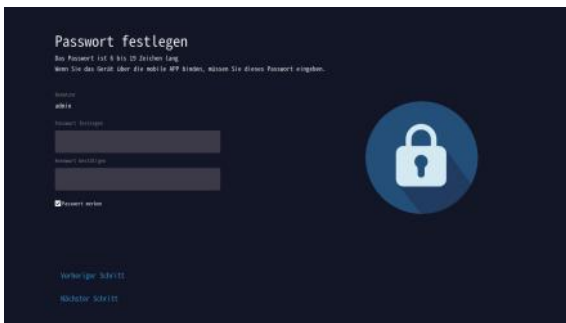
Passwort festlegen

Das Passwort ist 6 bis 15 Zeichen lang.
Wenn Sie das Gerät über die mobile APP binden, müssen Sie dieses Passwort eingeben.

Benutzer
admin

Passwort festlegen

Passwort bestätigen

Passwort merken

Vorheriger Schritt

Nächster Schritt